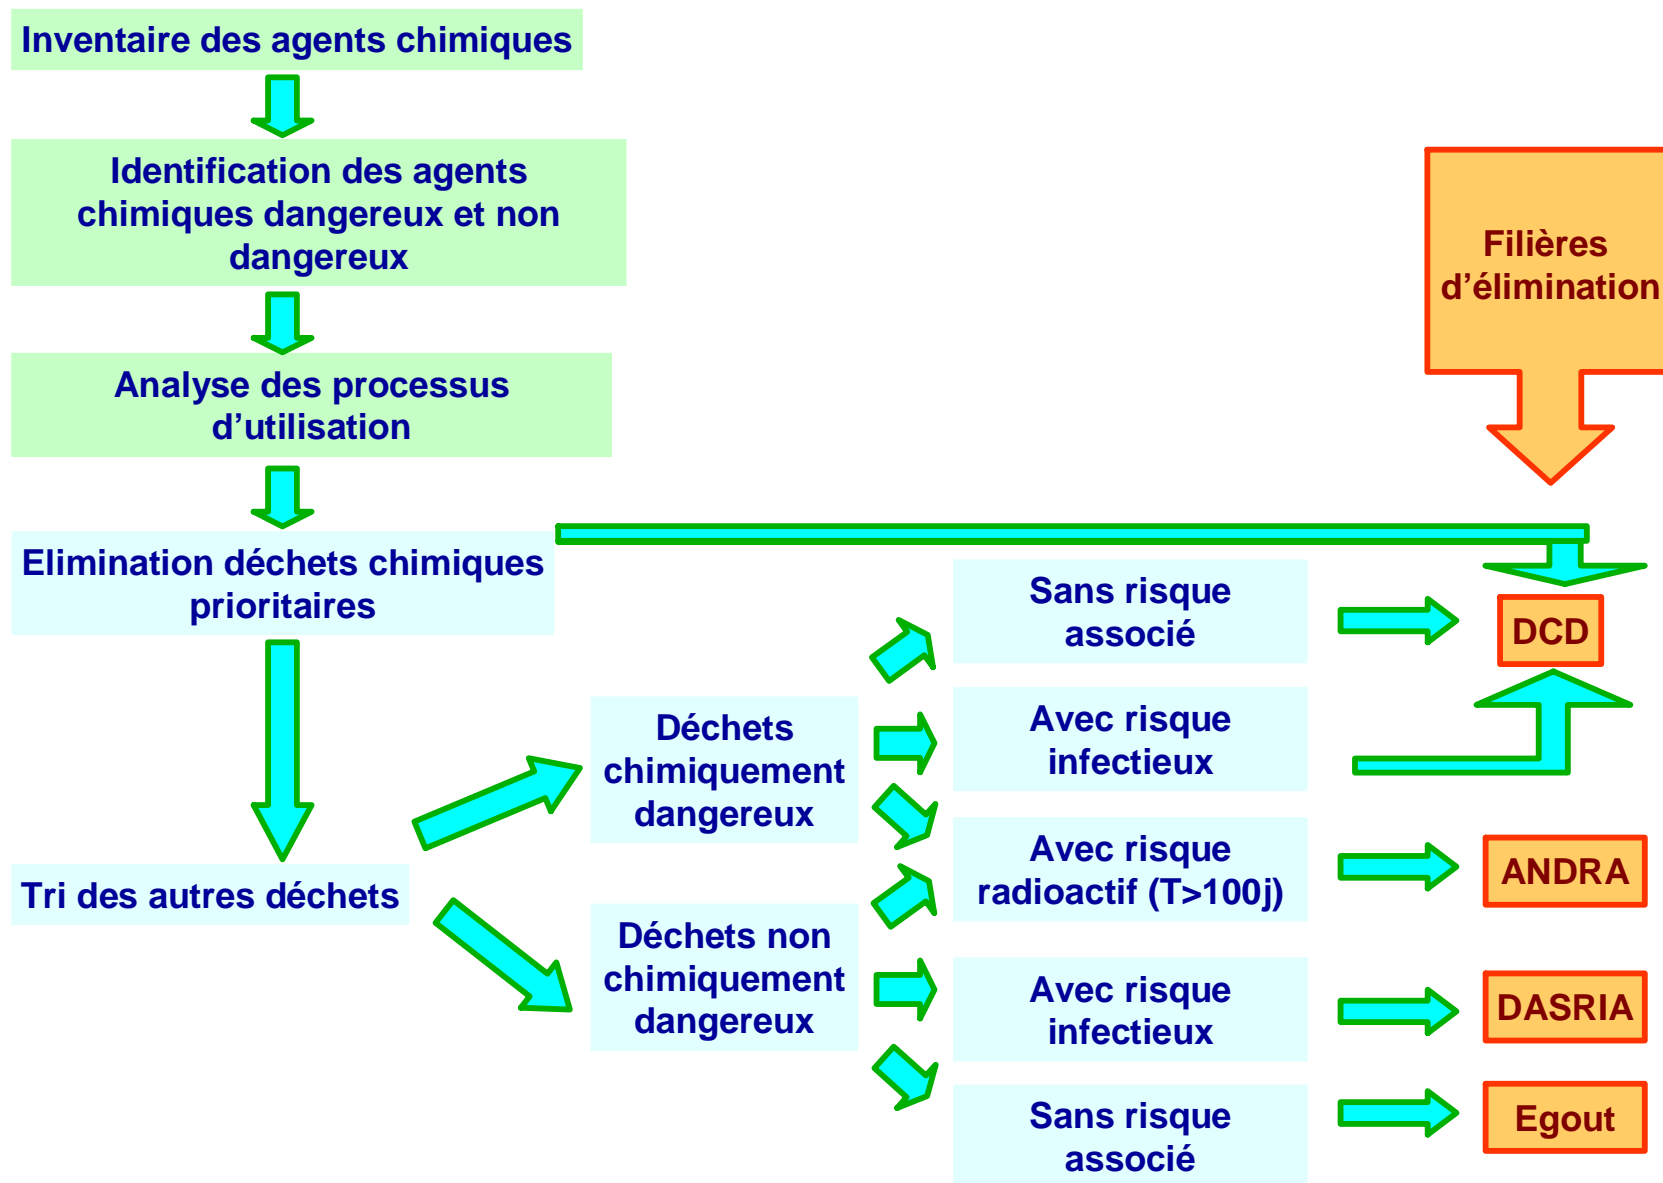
Inventaire des agents chimiques

Identification des agents chimiques dangereux et non dangereux

Analyse des processus d’utilisation

Elimination déchets chimiques prioritaires

Tri des autres déchets

Déchets chimiquement dangereux

Déchets non chimiquement dangereux

Sans risque associé

Avec risque infectieux

Avec risque radioactif (T>100j)

Avec risque infectieux

Sans risque associé

Filières d’élimination

DCD

ANDRA

DASRIA

Egout